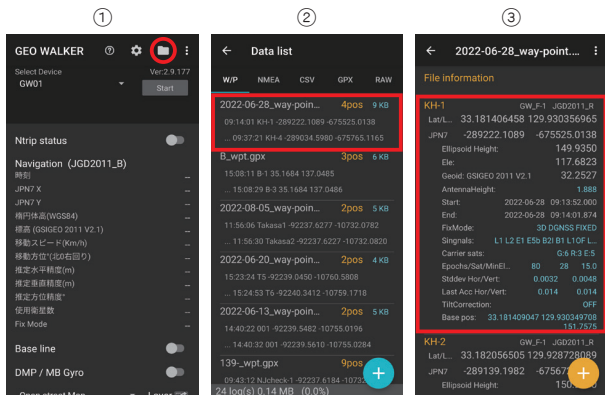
①

GEO WALKER

Select Device
GW01

Ver.2.9.177

Start

Ntrip status

Navigation (JGD2011_B)

時刻 –
JPN7 X –
JPN7 Y –
楕円体高(WGS84) –
標高 (GSIGEO 2011 V2.1) –
移動スピード(Km/h) –
移動方位(北0右回り) –
推定水平精度(m) –
推定垂直精度(m) –
推定方位精度° –
使用衛星数 –
Fix Mode –

Base line

DMP / MB Gyro

②

Data list

W/P | NMEA | CSV | GPX | RAW

2022-06-28_way-poin... 4pos 9 KB
09:14:01 KH-1 -289222.1089 -675525.0138
... 09:37:21 KH-4 -289034.5980 -675765.1165

B_wpt.gpx 3pos 6 KB
15:08:11 B-1 35.1684 137.0485
... 15:08:29 B-3 35.1684 137.0486

2022-08-05_way-poin... 2pos 5 KB
11:56:36 Takasa1 -92237.6277 -10732.0782
... 11:56:30 Takasa2 -92237.6277 -10732.0820

2022-06-20_way-poin... 2pos 4 KB
15:23:24 T5 -92239.0450 -10760.5808
... 15:24:53 T6 -92240.3412 -10759.1718

2022-06-13_way-poin... 2pos 5 KB
14:40:22 001 -92239.5482 -10755.0196
... 14:40:32 001 -92239.5610 -10755.0284

139-_wpt.gpx 9pos
09:43:12 NJcheck-1 -92237.6184 -10732

24 log(s) 0.14 MB (0.0%)

③

2022-06-28_way-point...

File information

KH-1 GW_F-1 JGD2011_R
Lat/L... 33.181406458 129.930356965
JPN7 -289222.1089 -675525.0138
Ellipsoid Height: 149.9350
Ele: 117.6823
Geoid: GSIGEO 2011 V2.1 32.2527
AntennaHeight: 1.888
Start: 2022-06-28 09:13:52.000
End: 2022-06-28 09:14:01.874
FixMode: 3D DGNSS FIXED
Singnals: L1 L2 E1 E5b B2I B1 L1OF L...
Carrier sats: G:6 R:3 E:5
Epochs/Sat/MinEl... 80 28 15.0
Stddev Hor/Vert: 0.0032 0.0048
Last Acc Hor/Vert: 0.014 0.014
TiltCorrection: OFF
Base pos: 33.181409047 129.930349708 151.7575

KH-2 GW_F-1 JGD2011_R
Lat/L... 33.182056505 129.928728089
JPN7 -289139.1982 -67567
Ellipsoid Height: 150